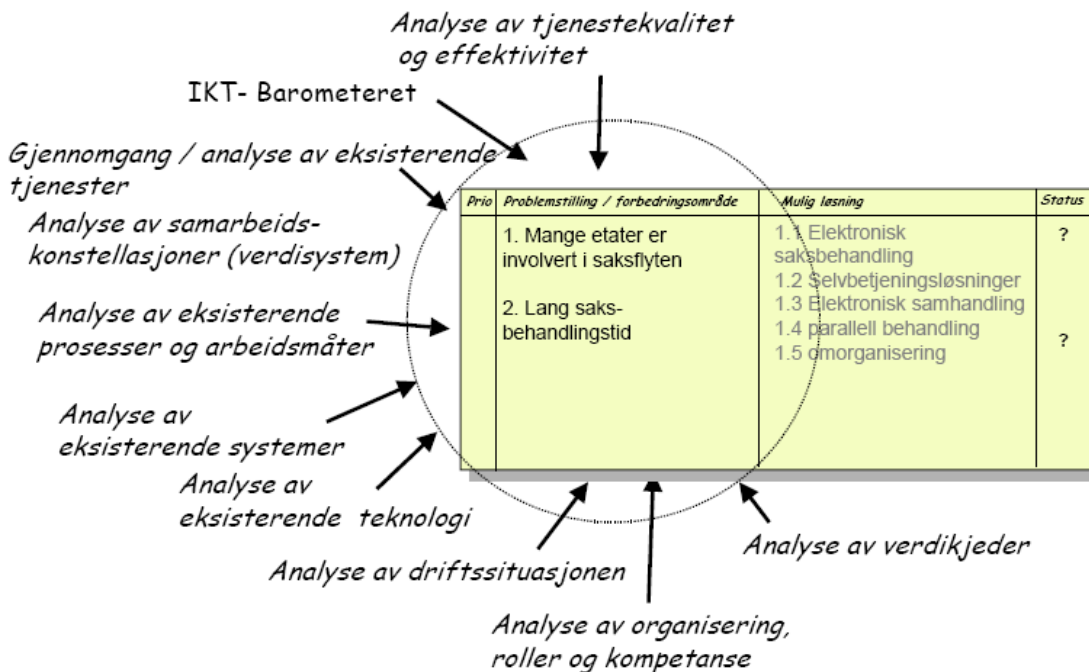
Analyse av tjenestekvalitet og effektivitet

IKT- Barometeret

Gjennomgang / analyse av eksisterende tjenester

Analyse av samarbeids-konstellasjoner (verdisystem)

Analyse av eksisterende prosesser og arbeidsmåter

Analyse av eksisterende systemer

Analyse av eksisterende teknologi

| Prio | Problemstilling / forbedringsområde | Mulig løsning | Status |
|---|---|---|---|
| | 1. Mange etater er involvert i saksflyten<br><br>2. Lang saks-behandlingstid | 1.1 Elektronisk saksbehandling<br>1.2 Selvbetjeningsløsninger<br>1.3 Elektronisk samhandling<br>1.4 parallell behandling<br>1.5 omorganisering | ?<br><br>? |

Analyse av verdikjeder

Analyse av driftssituasjonen

Analyse av organisering, roller og kompetanse